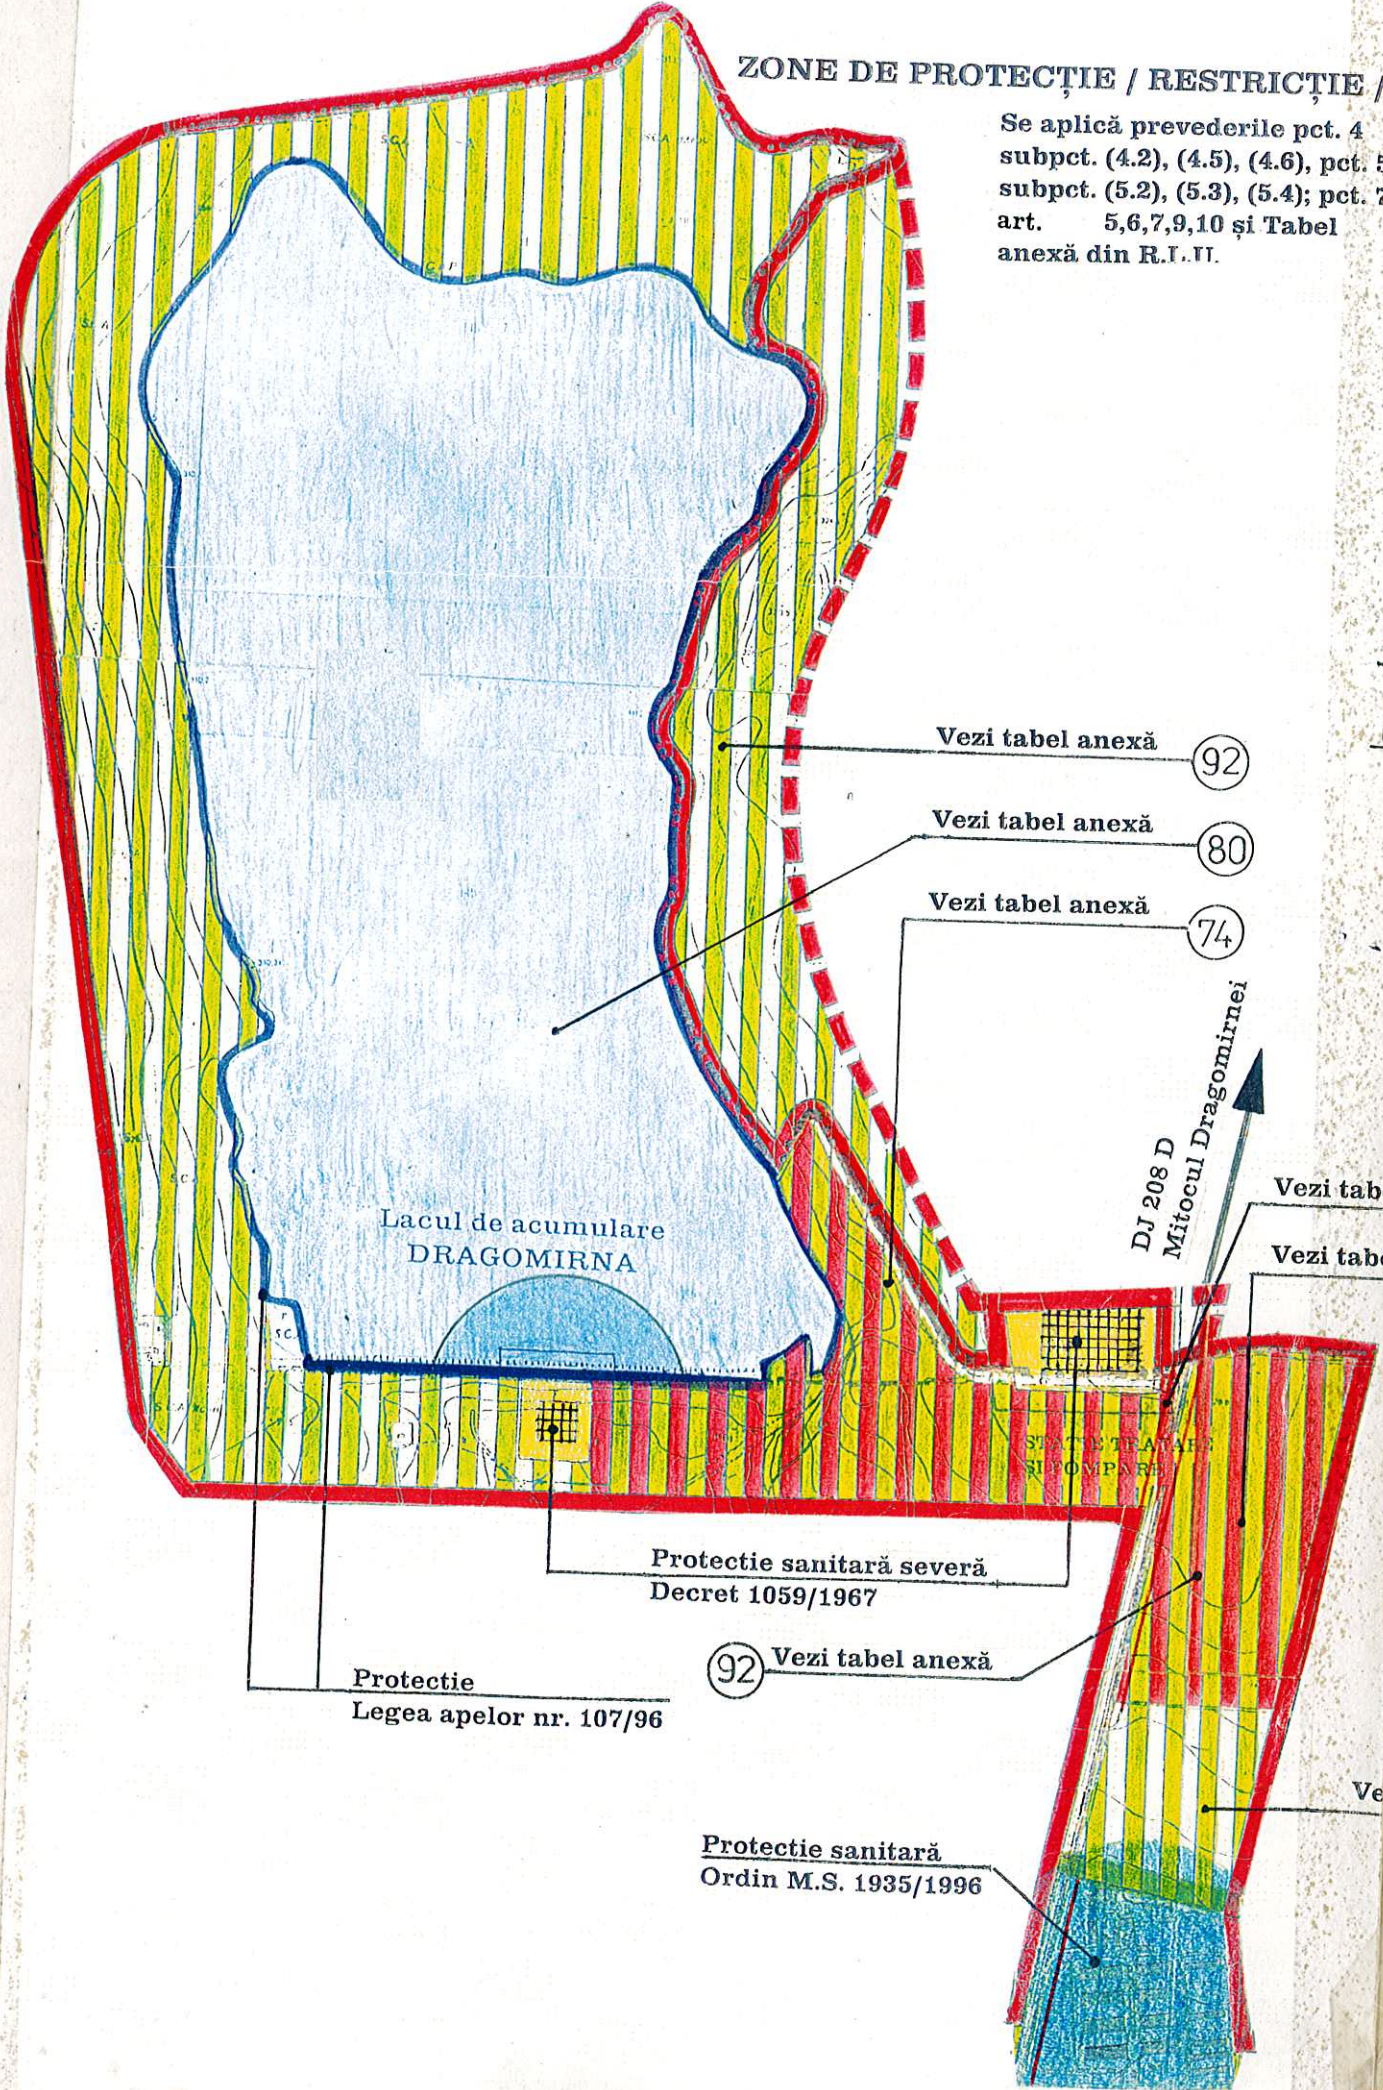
ZONE DE PROTECȚIE / RESTRICȚIE /

Se aplică prevederile pct. 4 subpct. (4.2), (4.5), (4.6), pct. 5 subpct. (5.2), (5.3), (5.4); pct. 7 art. 5,6,7,9,10 și Tabel anexă din R.L.U.

Vezi tabel anexă (92)

Vezi tabel anexă (80)

Vezi tabel anexă (74)

DJ 208 D
Mitocul Dragomirnei

Vezi tab

Vezi tab

Lacul de acumulare
DRAGOMIRNA

STAȚIE TRATARE
ȘI POMPARE

Protectie sanitară severă
Decret 1059/1967

(92) Vezi tabel anexă

Protectie
Legea apelor nr. 107/96

Ve

Protectie sanitară
Ordin M.S. 1935/1996